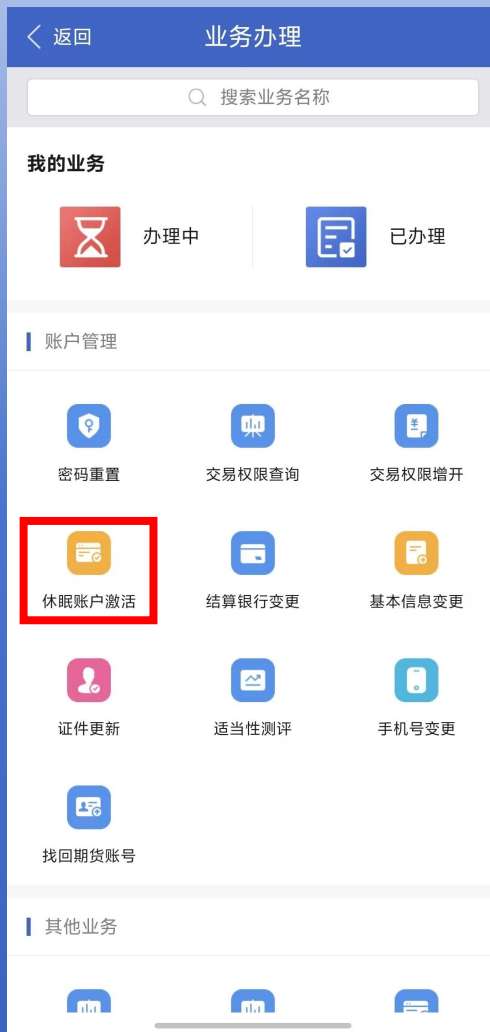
< 返回

业务办理

搜索业务名称

我的业务

办理中

已办理

账户管理

密码重置

交易权限查询

交易权限增开

休眠账户激活

结算银行变更

基本信息变更

证件更新

适当性测评

手机号变更

找回期货账号

其他业务